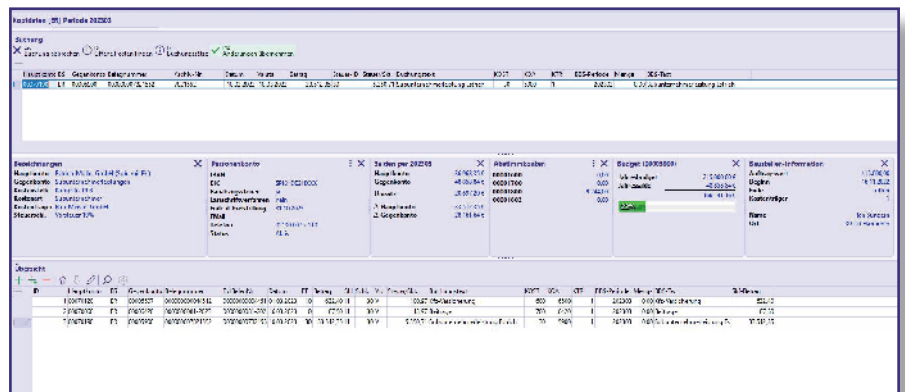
Kontieren [B] Periode 202303

Buchung
Buchung schließen  Kontieren  Buchungsliste  Änderungen übernehmen

Bezeichnungen
Hauptkonto
Gegenkonto
Steuerschl. Vorsteuer 19%

Personenkonto
IBAN
BIC
Lastschriftverfahren nein
EMail
Status

Salden per 202303
Hauptkonto
Gegenkonto
Umsatz

Abstimmkosten

Budget

Bauobjekt-Information
Beginn
Kostenträger
Name
Ort

Übersicht